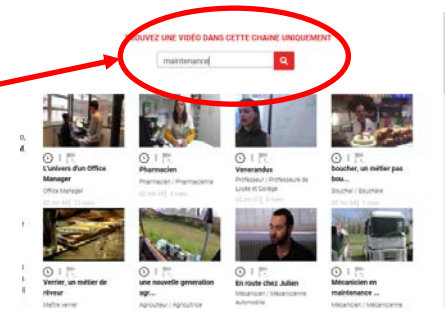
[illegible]UVEZ UNE VIDÉO DANS CETTE CHAINE UNIQUEMENT

maintenance

L'univers d'un Office Manager
Office Manager
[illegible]

Pharmacien
Pharmacien / Pharmacienne
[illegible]

Venerandus
Professeur / Professeure de Lycée et Collège

boucher, un métier pas bou...
Boucher / Bouchère

Verrier, un métier de rêveur
Maître verrier

une nouvelle generation agr...
Agriculteur / Agricultrice

En route chez Julien
Mécanicien / Mécanicienne Automobile

Mécanicien en maintenance ...
Mécanicien / Mécanicienne